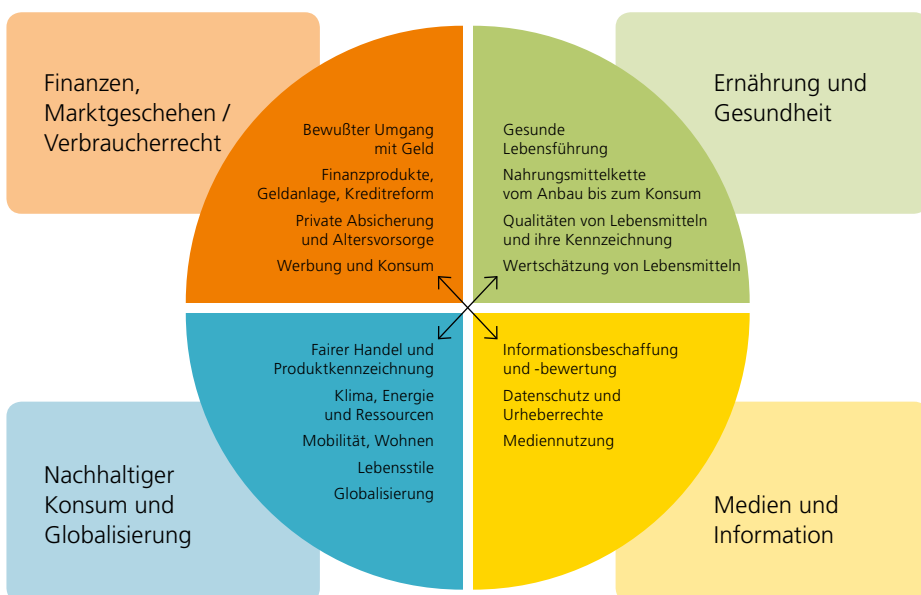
Finanzen, Marktgeschehen / Verbraucherrecht

Bewußter Umgang mit Geld

Finanzprodukte, Geldanlage, Kreditreform

Private Absicherung und Altersvorsorge

Werbung und Konsum

Ernährung und Gesundheit

Gesunde Lebensführung

Nahrungsmittelkette vom Anbau bis zum Konsum

Qualitäten von Lebensmitteln und ihre Kennzeichnung

Wertschätzung von Lebensmitteln

Fairer Handel und Produktkennzeichnung

Klima, Energie und Ressourcen

Mobilität, Wohnen

Lebensstile

Globalisierung

Informationsbeschaffung und -bewertung

Datenschutz und Urheberrechte

Mediennutzung

Nachhaltiger Konsum und Globalisierung

Medien und Information